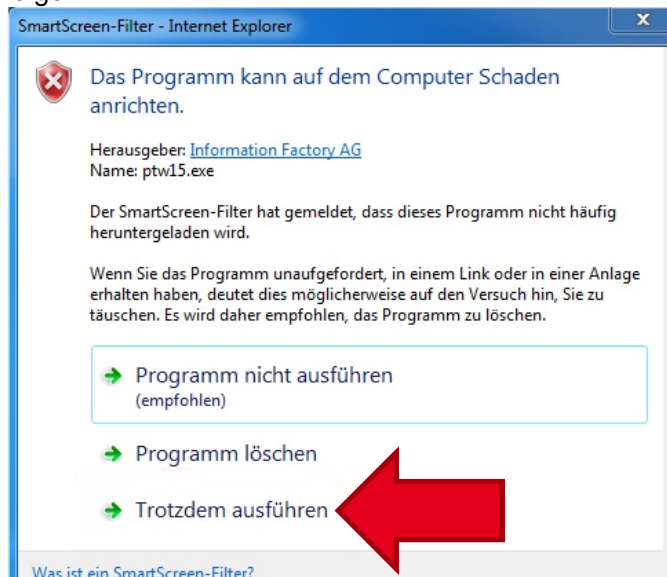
SmartScreen-Filter - Internet Explorer

Das Programm kann auf dem Computer Schaden anrichten.

Herausgeber: Information Factory AG
Name: ptw15.exe

Der SmartScreen-Filter hat gemeldet, dass dieses Programm nicht häufig heruntergeladen wird.

Wenn Sie das Programm unaufgefordert, in einem Link oder in einer Anlage erhalten haben, deutet dies möglicherweise auf den Versuch hin, Sie zu täuschen. Es wird daher empfohlen, das Programm zu löschen.

Programm nicht ausführen
(empfohlen)

Programm löschen

Trotzdem ausführen

Was ist ein SmartScreen-Filter?